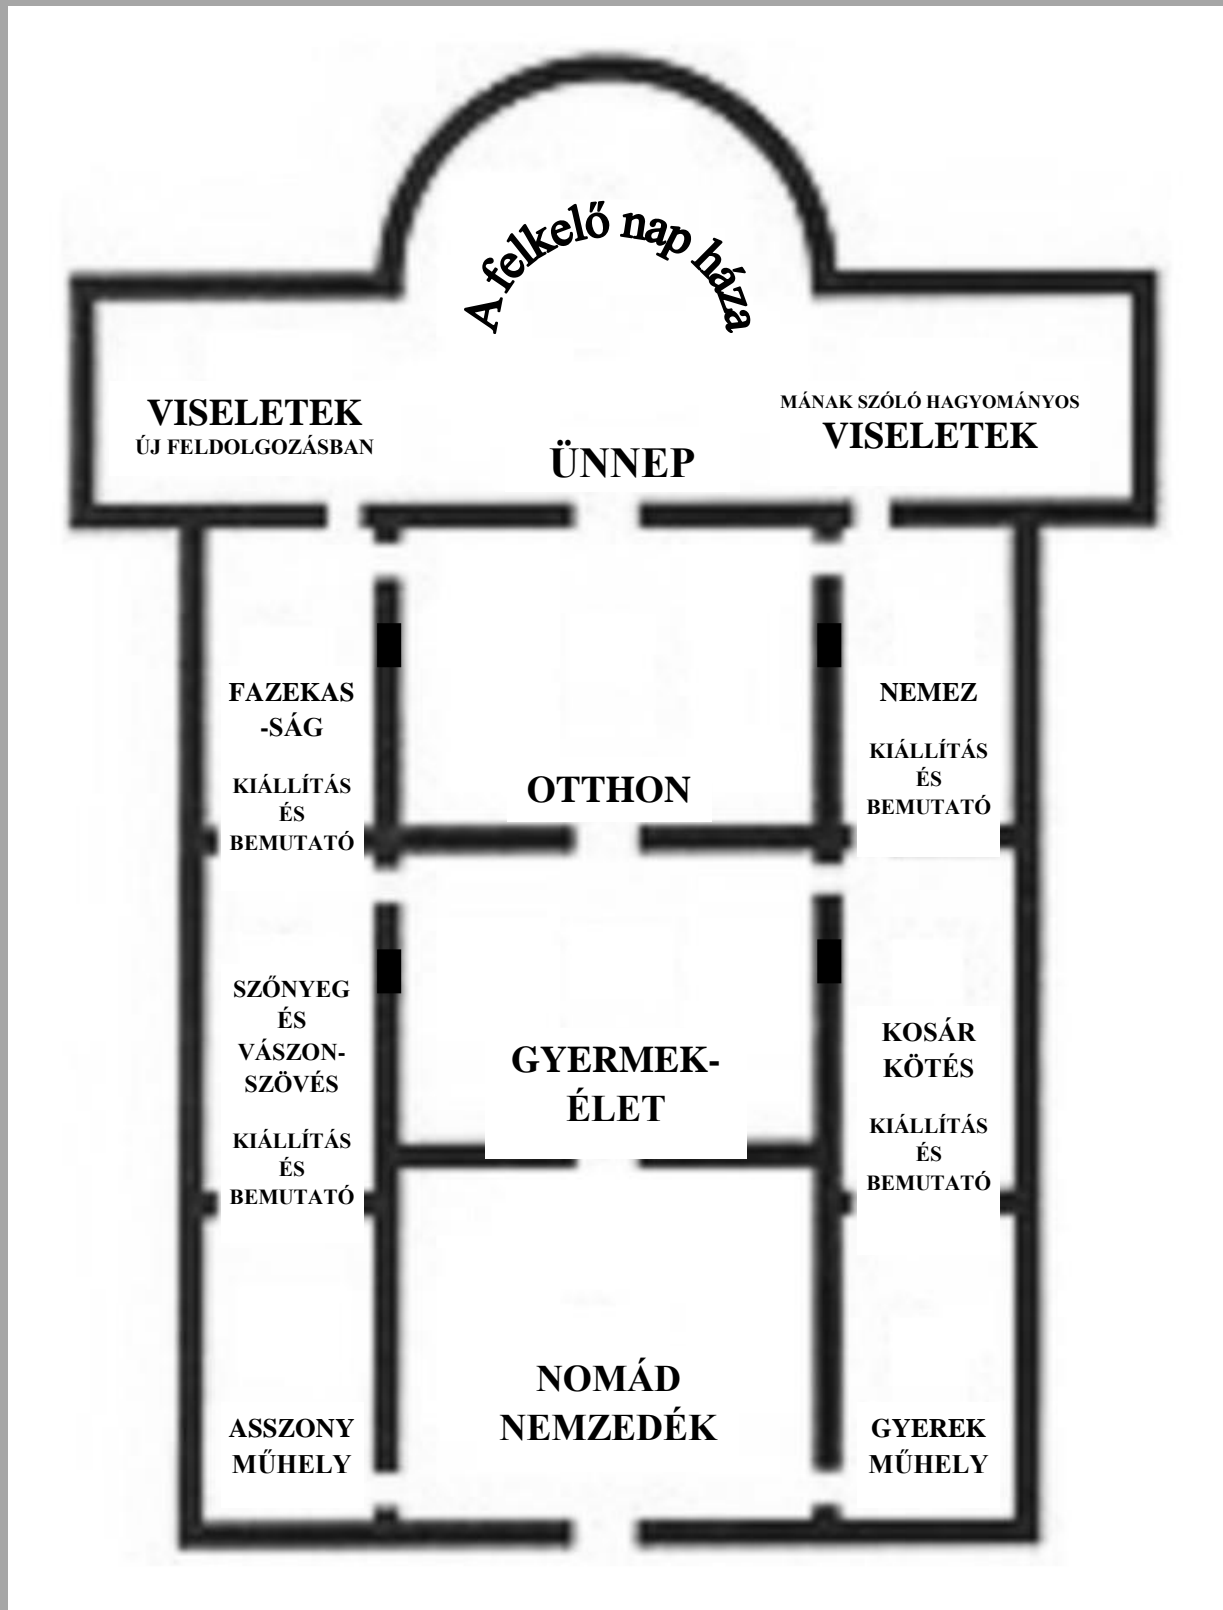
A felkelő nap háza

VISELETEK
ÚJ FELDOLGOZÁSBAN

ÜNNEP

MÁNAK SZÓLÓ HAGYOMÁNYOS
VISELETEK

FAZEKAS-SÁG

KIÁLLÍTÁS ÉS BEMUTATÓ

OTTHON

NEMEZ

KIÁLLÍTÁS ÉS BEMUTATÓ

SZŐNYEG ÉS VÁSZONSZÖVÉS

KIÁLLÍTÁS ÉS BEMUTATÓ

GYERMEK-ÉLET

KOSÁR KÖTÉS

KIÁLLÍTÁS ÉS BEMUTATÓ

ASSZONY MŰHELY

NOMÁD NEMZEDÉK

GYEREK MŰHELY